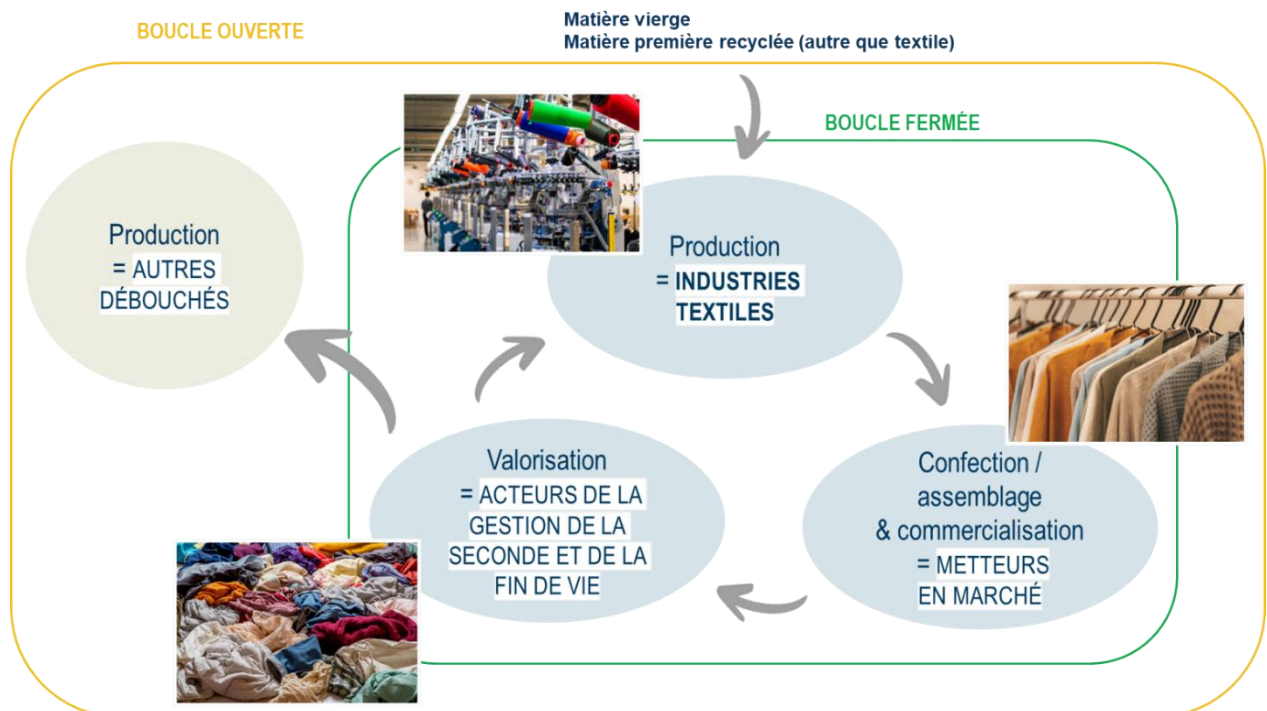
BOUCLE OUVERTE

Matière vierge
Matière première recyclée (autre que textile)

BOUCLE FERMÉE

Production
= AUTRES DÉBOUCHÉS

Production
= INDUSTRIES TEXTILES

Confection / assemblage & commercialisation
= METTEURS EN MARCHÉ

Valorisation
= ACTEURS DE LA GESTION DE LA SECONDE ET DE LA FIN DE VIE